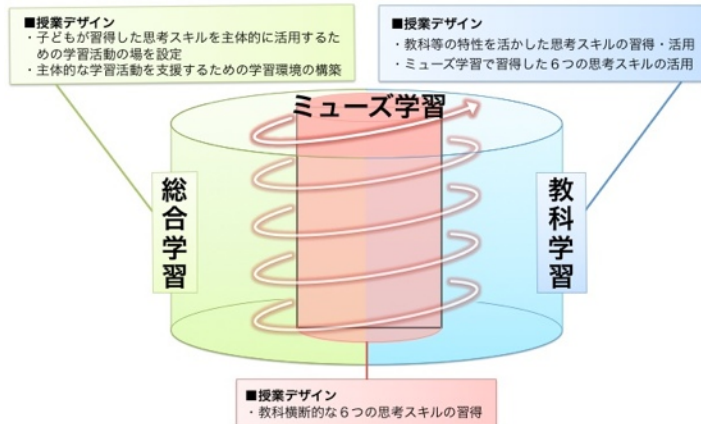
■授業デザイン
・子どもが習得した思考スキルを主体的に活用するための学習活動の場を設定
・主体的な学習活動を支援するための学習環境の構築

■授業デザイン
・教科等の特性を活かした思考スキルの習得・活用
・ミューズ学習で習得した６つの思考スキルの活用

ミューズ学習

総合学習

教科学習

■授業デザイン
・教科横断的な６つの思考スキルの習得